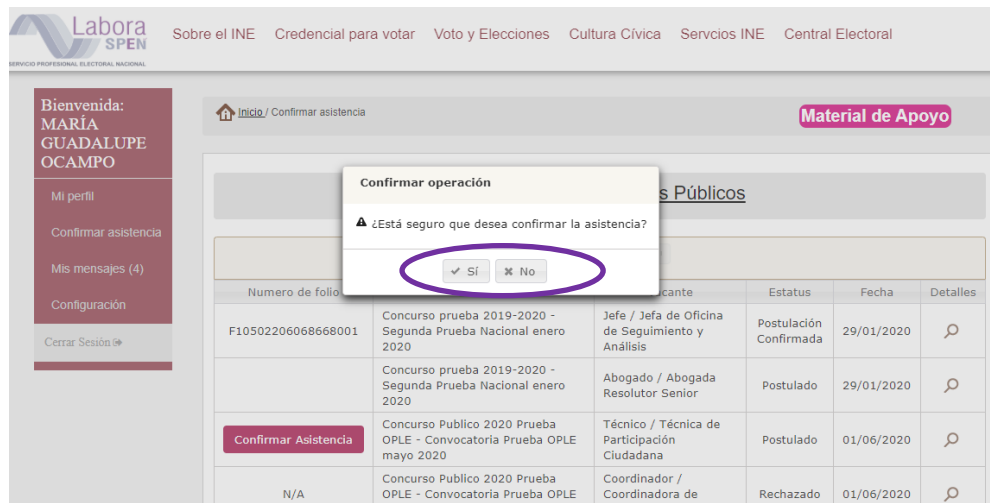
Labora SPEN
SERVICIO PROFESIONAL ELECTORAL NACIONAL

Sobre el INE Credencial para votar Voto y Elecciones Cultura Cívica Servcios INE Central Electoral

Bienvenida: MARÍA GUADALUPE OCAMPO

Mi perfil
Confirmar asistencia
Mis mensajes (4)
Configuración
Cerrar Sesión

Inicio / Confirmar asistencia

Material de Apoyo

s Públicos

Confirmar operación
¿Está seguro que desea confirmar la asistencia?
Sí No

| Numero de folio | | cante | Estatus | Fecha | Detalles |
|---|---|---|---|---|---|
| F10502206068668001 | Concurso prueba 2019-2020 - Segunda Prueba Nacional enero 2020 | Jefe / Jefa de Oficina de Seguimiento y Análisis | Postulación Confirmada | 29/01/2020 | |
| | Concurso prueba 2019-2020 - Segunda Prueba Nacional enero 2020 | Abogado / Abogada Resolutor Senior | Postulado | 29/01/2020 | |
| Confirmar Asistencia | Concurso Publico 2020 Prueba OPLE - Convocatoria Prueba OPLE mayo 2020 | Técnico / Técnica de Participación Ciudadana | Postulado | 01/06/2020 | |
| N/A | Concurso Publico 2020 Prueba OPLE - Convocatoria Prueba OPLE | Coordinador / Coordinadora de | Rechazado | 01/06/2020 | |